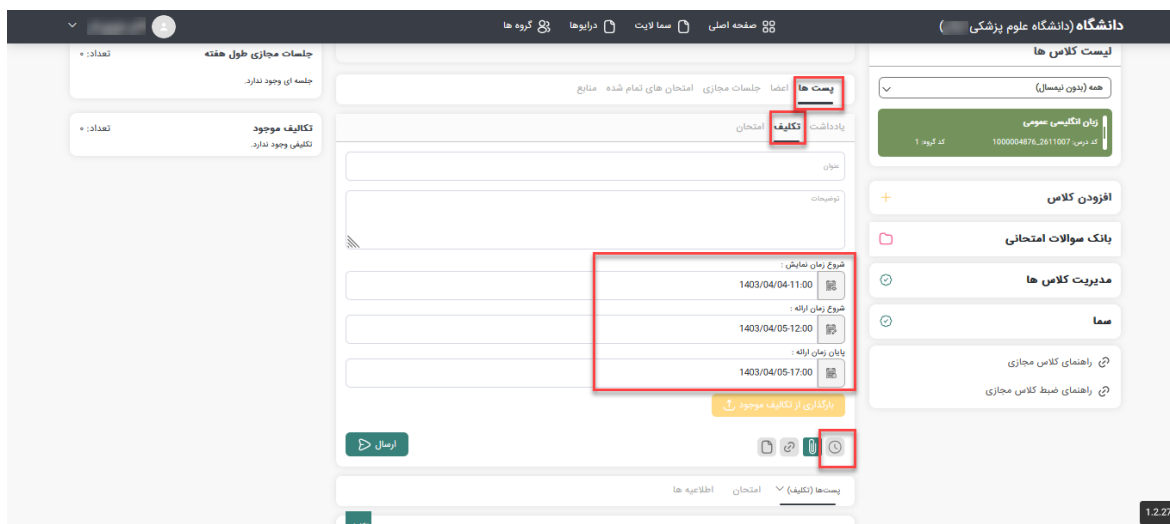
دانشگاه (دانشگاه علوم پزشکی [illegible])

صفحه اصلی
سما لایت
درایوها
گروه ها

لیست کلاس ها

همه (بدون نیمسال)

زبان انگلیسی عمومی
کد درس: 1000004876_2611007
کد گروه: 1

افزودن کلاس
بانک سوالات امتحانی
مدیریت کلاس ها
سما

راهنمای کلاس مجازی
راهنمای ضبط کلاس مجازی

پست ها
اعضا
جلسات مجازی
امتحان های تمام شده
منابع

یادداشت
تکلیف
امتحان

عنوان

توضیحات

شروع زمان نمایش :
1403/04/04-11:00

شروع زمان ارائه :
1403/04/05-12:00

پایان زمان ارائه :
1403/04/05-17:00

بارگذاری از تکالیف موجود

ارسال

پست‌ها (تکلیف)
امتحان
اطلاعیه ها

جلسات مجازی طول هفته
تعداد: ۰
جلسه ای وجود ندارد.

تکالیف موجود
تعداد: ۰
تکلیفی وجود ندارد.

1.2.27